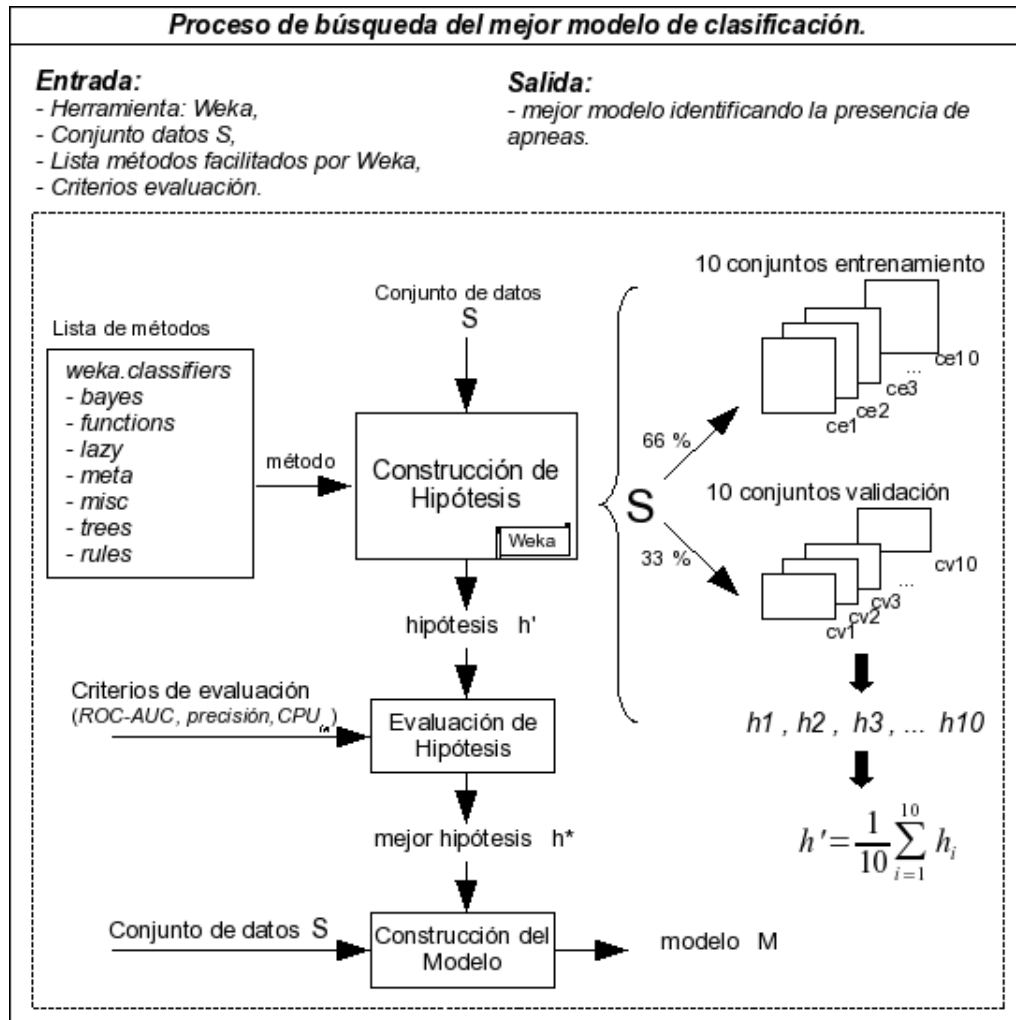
Proceso de búsqueda del mejor modelo de clasificación.

Entrada:
- Herramienta: Weka,
- Conjunto datos S,
- Lista métodos facilitados por Weka,
- Criterios evaluación.

Salida:
- mejor modelo identificando la presencia de apneas.

Lista de métodos
weka.classifiers
- bayes
- functions
- lazy
- meta
- misc
- trees
- rules

método

Conjunto de datos
S

Construcción de Hipótesis
Weka

hipótesis h'

Criterios de evaluación
(ROC-AUC, precisión, CPU$_{(s)}$)

Evaluación de Hipótesis

mejor hipótesis h*

Conjunto de datos S

Construcción del Modelo

modelo M

S

66 %

33 %

10 conjuntos entrenamiento
ce1 ce2 ce3 ... ce10

10 conjuntos validación
cv1 cv2 cv3 ... cv10

h1 , h2 , h3 , ... h10

$h' = \frac{1}{10}\sum_{i=1}^{10} h_i$